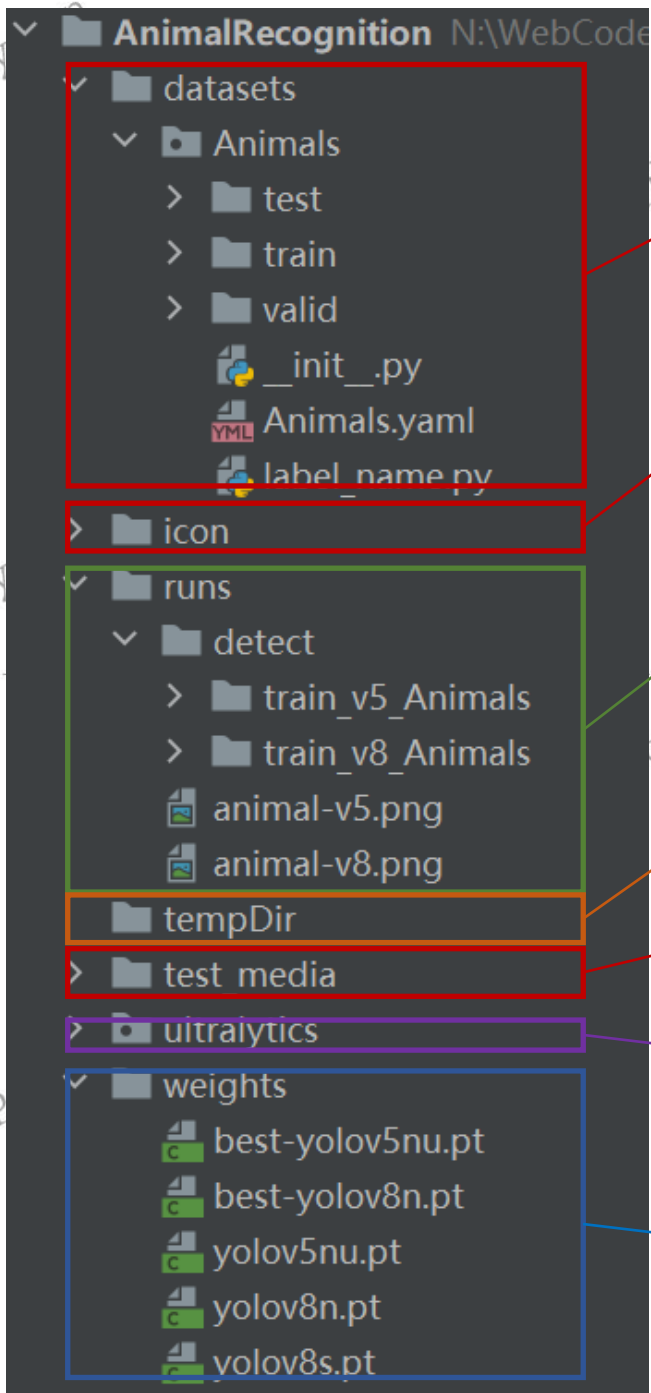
AnimalRecognition N:\WebCode
datasets
Animals
test
train
valid
__init__.py
YML Animals.yaml
label_name.py
icon
runs
detect
train_v5_Animals
train_v8_Animals
animal-v5.png
animal-v8.png
tempDir
test_media
ultralytics
weights
best-yolov5nu.pt
best-yolov8n.pt
yolov5nu.pt
yolov8n.pt
yolov8s.pt